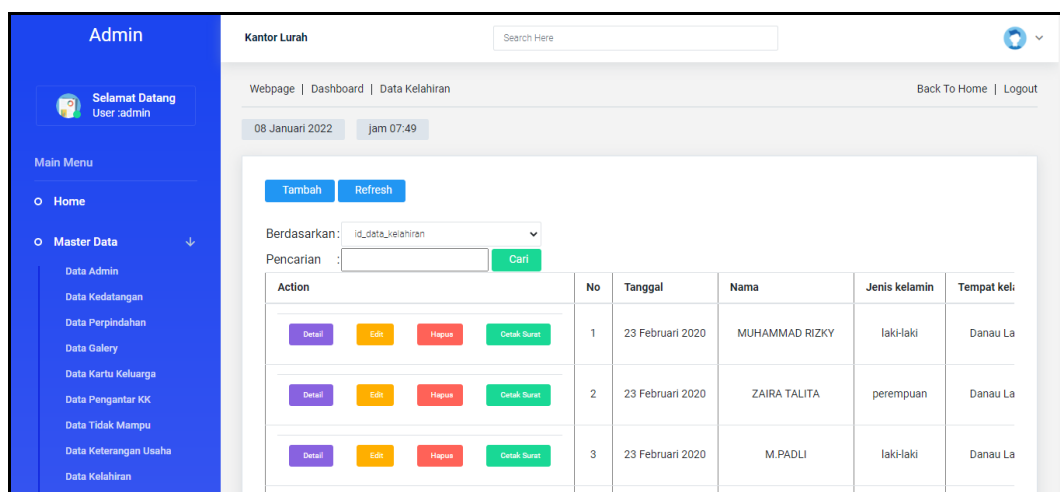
Admin

Selamat Datang
User :admin

Main Menu

Home

Master Data

Data Admin
Data Kedatangan
Data Perpindahan
Data Galery
Data Kartu Keluarga
Data Pengantar KK
Data Tidak Mampu
Data Keterangan Usaha
Data Kelahiran

Kantor Lurah

Search Here

Webpage | Dashboard | Data Kelahiran

Back To Home | Logout

08 Januari 2022

jam 07:49

Tambah Refresh

Berdasarkan: id_data_kelahiran

Pencarian : Cari

| Action | No | Tanggal | Nama | Jenis kelamin | Tempat kel |
|---|---|---|---|---|---|
| Detail Edit Hapus Cetak Surat | 1 | 23 Februari 2020 | MUHAMMAD RIZKY | laki-laki | Danau La |
| Detail Edit Hapus Cetak Surat | 2 | 23 Februari 2020 | ZAIRA TALITA | perempuan | Danau La |
| Detail Edit Hapus Cetak Surat | 3 | 23 Februari 2020 | M.PADLI | laki-laki | Danau La |